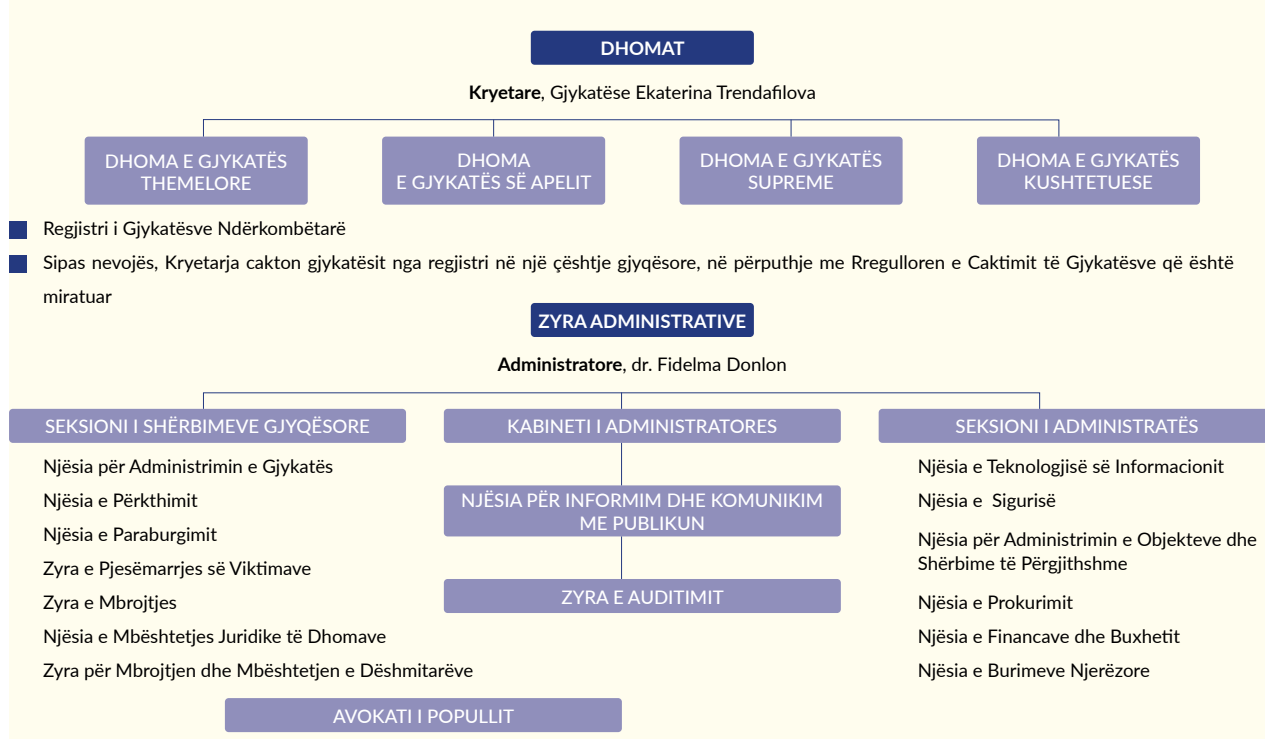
DHOMAT

**Kryetare**, Gjykatëse Ekaterina Trendafilova

DHOMA E GJYKATËS THEMELORE

DHOMA E GJYKATËS SË APELIT

DHOMA E GJYKATËS SUPREME

DHOMA E GJYKATËS KUSHTETUESE

Regjistri i Gjykatësve Ndërkombëtarë

Sipas nevojës, Kryetarja cakton gjykatësit nga regjistri në një çështje gjyqësore, në përputhje me Rregulloren e Caktimit të Gjykatësve që është miratuar

ZYRA ADMINISTRATIVE

**Administratore**, dr. Fidelma Donlon

SEKSIONI I SHËRBIMEVE GJYQËSORE

Njësia për Administrimin e Gjykatës

Njësia e Përkthimit

Njësia e Paraburgimit

Zyra e Pjesëmarrjes së Viktimave

Zyra e Mbrojtjes

Njësia e Mbështetjes Juridike të Dhomave

Zyra për Mbrojtjen dhe Mbështetjen e Dëshmitarëve

AVOKATI I POPULLIT

KABINETI I ADMINISTRATORES

NJËSIA PËR INFORMIM DHE KOMUNIKIM ME PUBLIKUN

ZYRA E AUDITIMIT

SEKSIONI I ADMINISTRATËS

Njësia e Teknologjisë së Informacionit

Njësia e Sigurisë

Njësia për Administrimin e Objekteve dhe Shërbime të Përgjithshme

Njësia e Prokurimit

Njësia e Financave dhe Buxhetit

Njësia e Burimeve Njerëzore